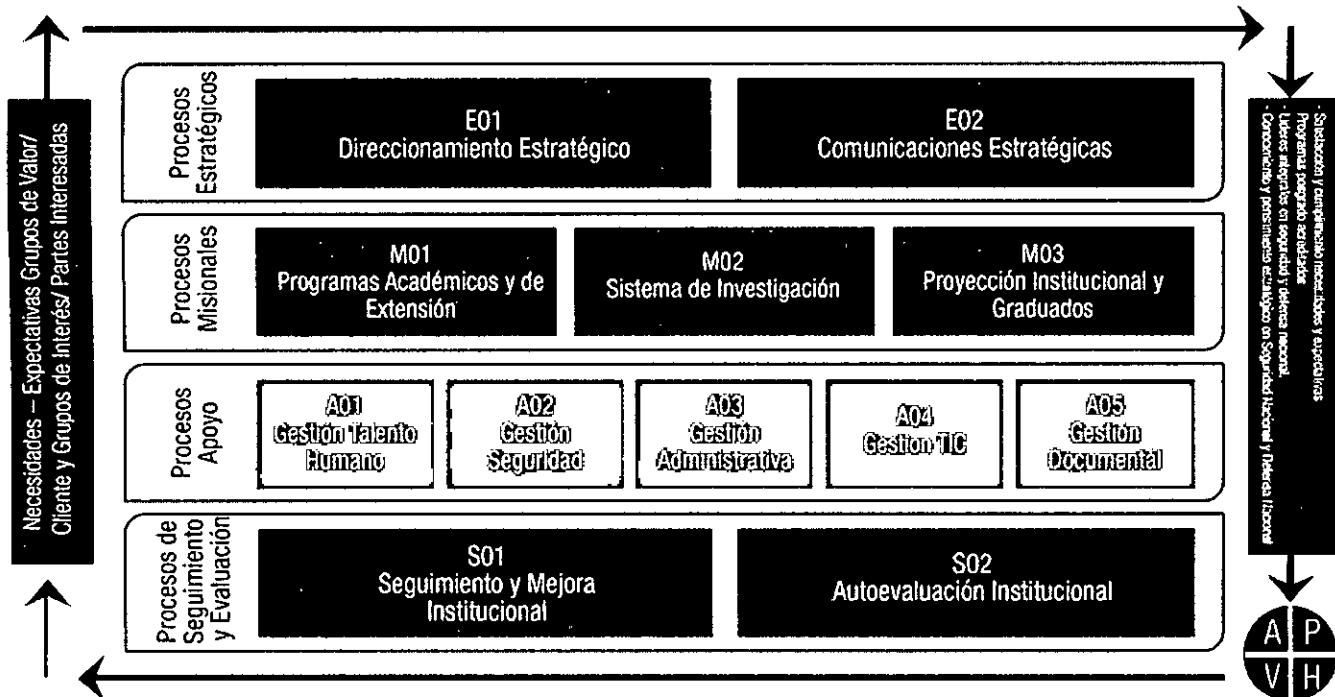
Necesidades – Expectativas Grupos de Valor/ Cliente y Grupos de Interés/ Partes Interesadas

Procesos Estratégicos

E01
Direccionamiento Estratégico

E02
Comunicaciones Estratégicas

Procesos Misionales

M01
Programas Académicos y de Extensión

M02
Sistema de Investigación

M03
Proyección Institucional y Graduados

Procesos Apoyo

A01
Gestión Talento Humano

A02
Gestión Seguridad

A03
Gestión Administrativa

A04
Gestion TIC

A05
Gestión Documental

Procesos de Seguimiento y Evaluación

S01
Seguimiento y Mejora Institucional

S02
Autoevaluación Institucional

- Satisfacción y cumplimiento necesidades y expectativas
- Programas posgrado acreditados
- Líderes integrales en seguridad y defensa nacional.
- Conocimiento y pensamiento estratégico en Seguridad Nacional y Defensa Nacional

A P
V H